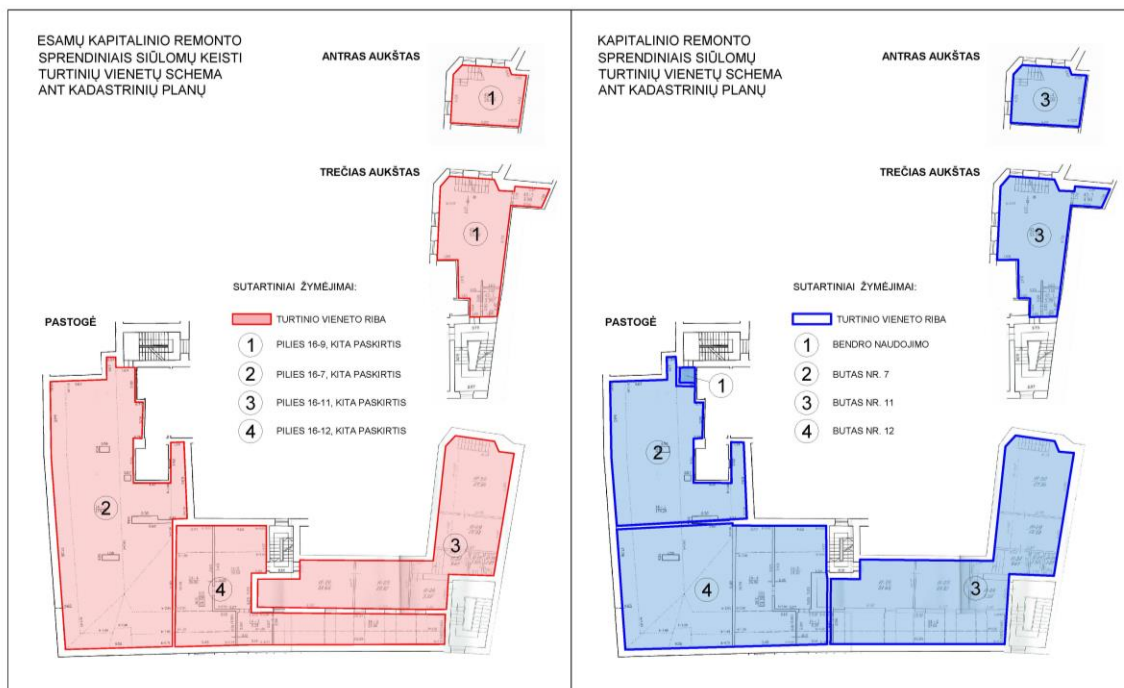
ESAMŲ KAPITALINIO REMONTO SPRENDINIAIS SIŪLOMŲ KEISTI TURTINIŲ VIENETŲ SCHEMA ANT KADASTRINIŲ PLANŲ

ANTRAS AUKŠTAS

1

TREČIAS AUKŠTAS

1

SUTARTINIAI ŽYMĖJIMAI:

TURTINIO VIENETO RIBA

1 PILIES 16-9, KITA PASKIRTIS

2 PILIES 16-7, KITA PASKIRTIS

3 PILIES 16-11, KITA PASKIRTIS

4 PILIES 16-12, KITA PASKIRTIS

PASTOGĖ

2

4

3

KAPITALINIO REMONTO SPRENDINIAIS SIŪLOMŲ TURTINIŲ VIENETŲ SCHEMA ANT KADASTRINIŲ PLANŲ

ANTRAS AUKŠTAS

3

TREČIAS AUKŠTAS

3

SUTARTINIAI ŽYMĖJIMAI:

TURTINIO VIENETO RIBA

1 BENDRO NAUDOJIMO

2 BUTAS NR. 7

3 BUTAS NR. 11

4 BUTAS NR. 12

PASTOGĖ

1

2

4

3